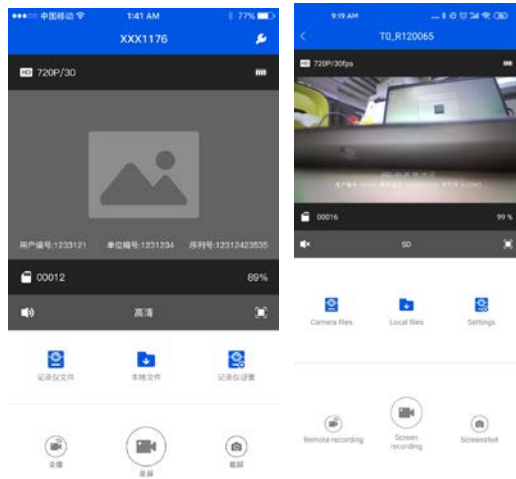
●●●○○ 中国移动 1:41 AM 77%

XXX1176

HD 720P/30

用户编号:1233121 单位编号:1231234 序列号:12312423535

00012 89%

高清

记录仪文件 本地文件 记录仪设置

录像 录屏 截屏

9:19 AM

T0_R120065

HD 720P/30fps

00016 99 %

SD

Camera files Local files Settings

Remote recording Screen recording Screenshot